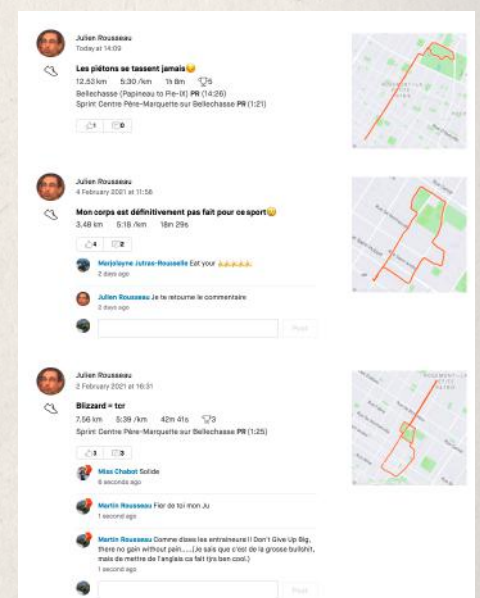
Julien Rousseau
Today at 14:09

Les piétons se tassent jamais😊

12.53 km 5:30 /km 1h 8m 5

Bellechasse (Papineau to Re-lit) PR (14:26)

Sprint Centre Père-Marquette sur Bellechasse PR (1:21)

1 0

Julien Rousseau
4 February 2021 at 11:58

Mon corps est définitivement pas fait pour ce sport😊

3.48 km 5:18 /km 18m 29s

4 2

Marjolayne Jutras-Rousselle Eat your 👍👍👍👍
2 days ago

Julien Rousseau Je te retourne le commentaire
2 days ago

Post

Julien Rousseau
2 February 2021 at 16:31

Blizzard = tcr

7.56 km 5:39 /km 42m 41s 3

Sprint Centre Père-Marquette sur Bellechasse PR (1:25)

3 3

Miss Chabot Solide
6 seconds ago

Martin Rousseau Fier de toi mon Ju
1 second ago

Martin Rousseau Comme disent les entraineurs ! Don't Give Up Big, there no gain without pain.....(Je sais que c'est de la grosse bullshit, mais de mettre de l'anglais ca fait tjrs ben cool.)
1 second ago

Post